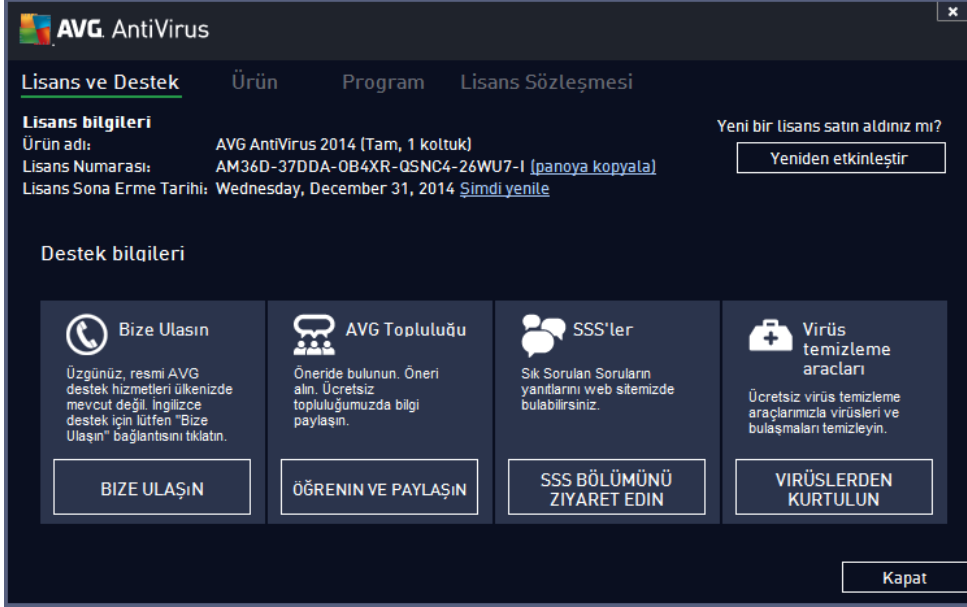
AVG AntiVirus

×

Lisans ve Destek  Ürün  Program  Lisans Sözleşmesi

Lisans bilgileri
Ürün adı: AVG AntiVirus 2014 (Tam, 1 koltuk)
Lisans Numarası: AM36D-37DDA-OB4XR-QSNC4-26WU7-I (panoya kopyala)
Lisans Sona Erme Tarihi: Wednesday, December 31, 2014 Şimdi yenile

Yeni bir lisans satın aldınız mı?
Yeniden etkinleştir

Destek bilgileri

Bize Ulaşın
Üzgünüz, resmi AVG destek hizmetleri ülkenizde mevcut değil. İngilizce destek için lütfen "Bize Ulaşın" bağlantısını tıklatın.
BIZE ULAŞIN

AVG Topluluğu
Öneride bulunun. Öneri alın. Ücretsiz topluluğumuzda bilgi paylaşın.
ÖĞRENIN VE PAYLAŞIN

SSS'ler
Sık Sorulan Soruların yanıtlarını web sitemizde bulabilirsiniz.
SSS BÖLÜMÜNÜ ZIYARET EDIN

Virüs temizleme araçları
Ücretsiz virüs temizleme araçlarımızla virüsleri ve bulaşmaları temizleyin.
VIRÜSLERDEN KURTULUN

Kapat